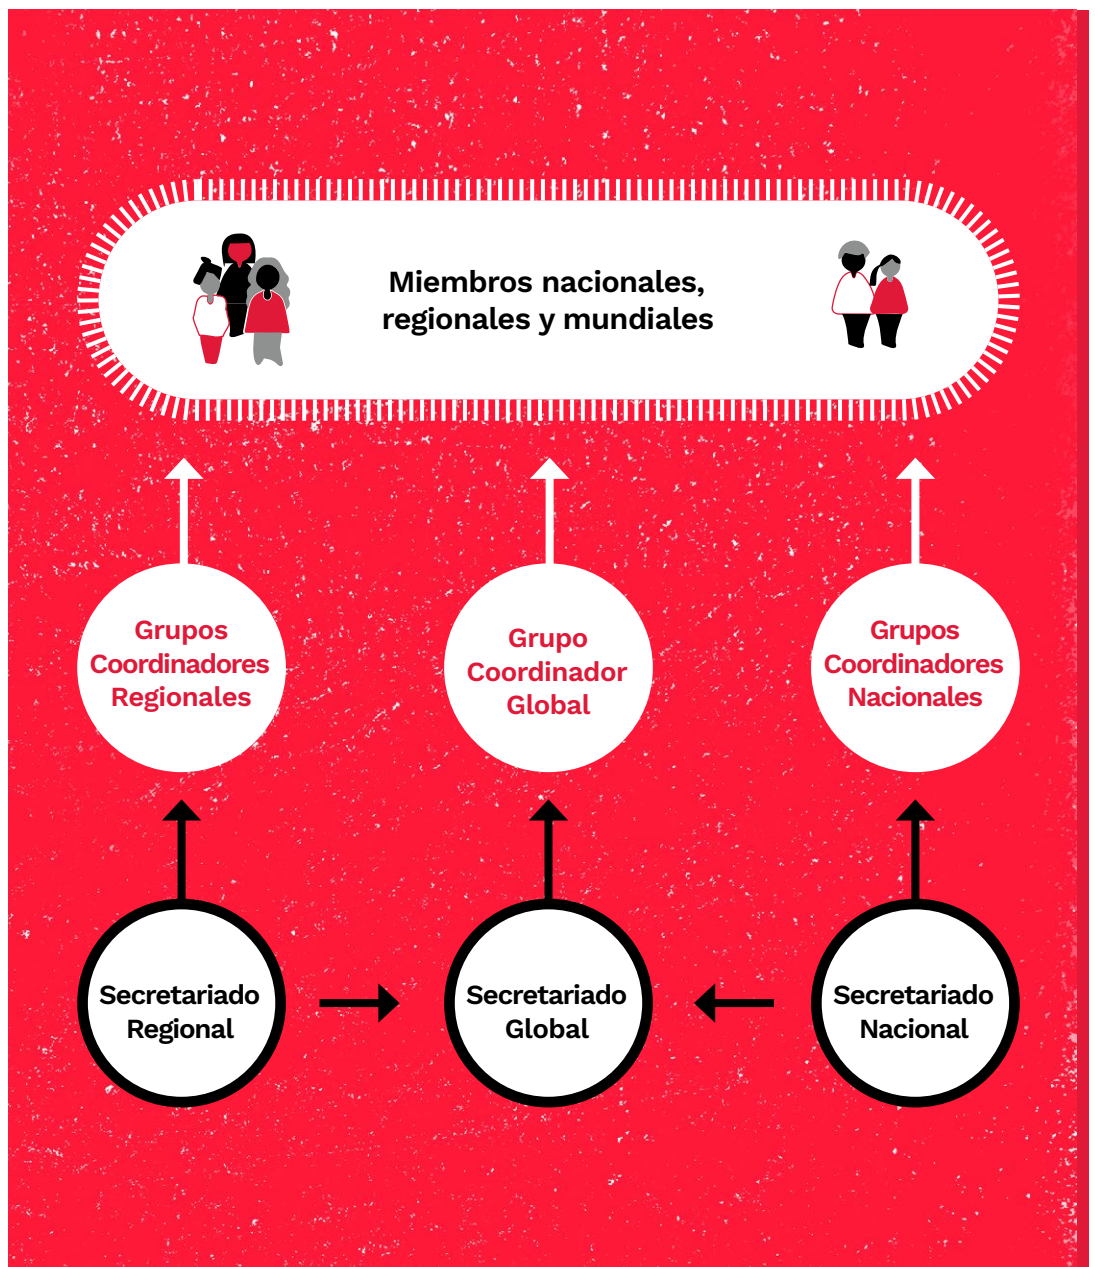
Miembros nacionales, regionales y mundiales

Grupos Coordinadores Regionales

Grupo Coordinador Global

Grupos Coordinadores Nacionales

Secretariado Regional

Secretariado Global

Secretariado Nacional